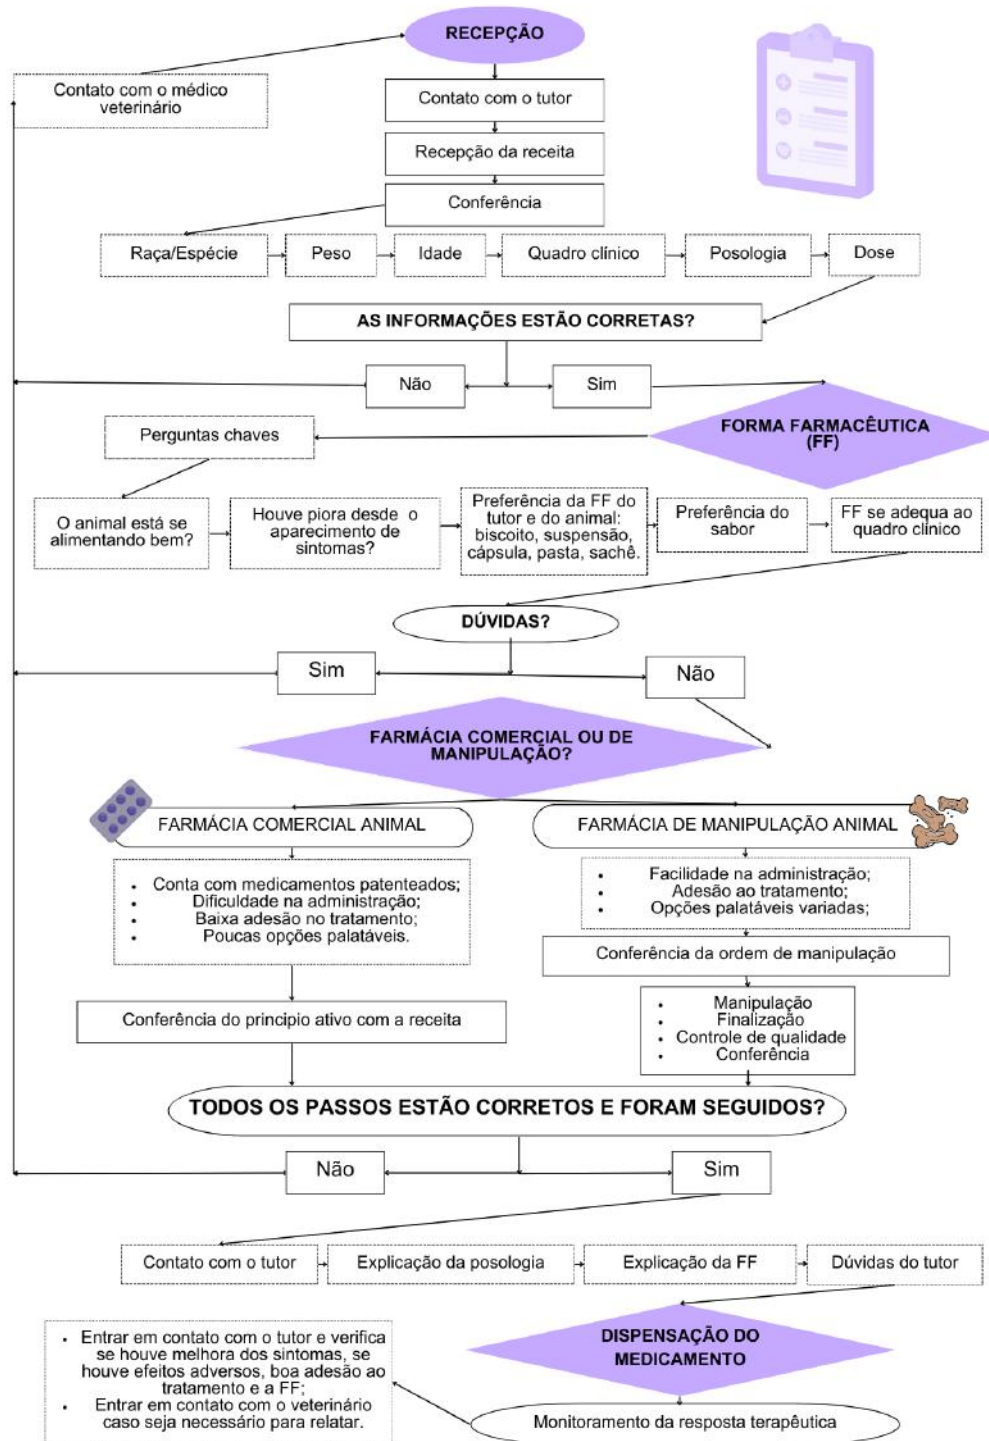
RECEPÇÃO

Contato com o médico veterinário

Contato com o tutor

Recepção da receita

Conferência

Raça/Espécie

Peso

Idade

Quadro clínico

Posologia

Dose

AS INFORMAÇÕES ESTÃO CORRETAS?

Não

Sim

FORMA FARMACÊUTICA (FF)

Perguntas chaves

O animal está se alimentando bem?

Houve piora desde o aparecimento de sintomas?

Preferência da FF do tutor e do animal: biscoito, suspensão, cápsula, pasta, sachê.

Preferência do sabor

FF se adequa ao quadro clínico

DÚVIDAS?

Sim

Não

FARMÁCIA COMERCIAL OU DE MANIPULAÇÃO?

FARMÁCIA COMERCIAL ANIMAL

FARMÁCIA DE MANIPULAÇÃO ANIMAL

- Conta com medicamentos patenteados;
- Dificuldade na administração;
- Baixa adesão no tratamento;
- Poucas opções palatáveis.

- Facilidade na administração;
- Adesão ao tratamento;
- Opções palatáveis variadas;

Conferência da ordem de manipulação

Conferência do principio ativo com a receita

- Manipulação
- Finalização
- Controle de qualidade
- Conferência

TODOS OS PASSOS ESTÃO CORRETOS E FORAM SEGUIDOS?

Não

Sim

Contato com o tutor

Explicação da posologia

Explicação da FF

Dúvidas do tutor

- Entrar em contato com o tutor e verifica se houve melhora dos sintomas, se houve efeitos adversos, boa adesão ao tratamento e a FF;
- Entrar em contato com o veterinário caso seja necessário para relatar.

DISPENSAÇÃO DO MEDICAMENTO

Monitoramento da resposta terapêutica